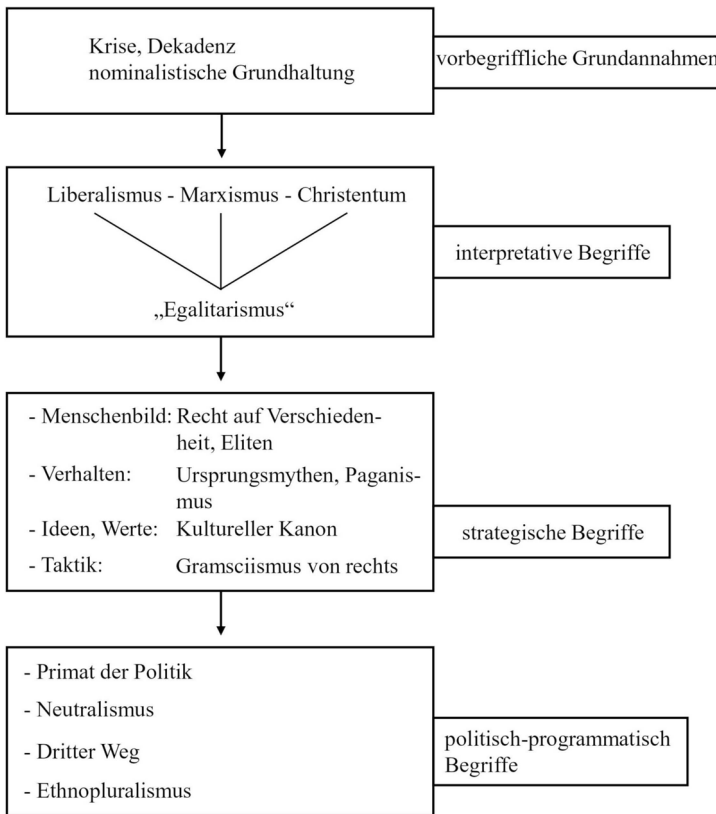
Krise, Dekadenz
nominalistische Grundhaltung

vorbegriffliche Grundannahmen

Liberalismus - Marxismus - Christentum

„Egalitarismus“

interpretative Begriffe

- Menschenbild: Recht auf Verschiedenheit, Eliten
- Verhalten: Ursprungsmythen, Paganismus
- Ideen, Werte: Kultureller Kanon
- Taktik: Gramsciismus von rechts

strategische Begriffe

- Primat der Politik
- Neutralismus
- Dritter Weg
- Ethnopluralismus

politisch-programmatisch Begriffe